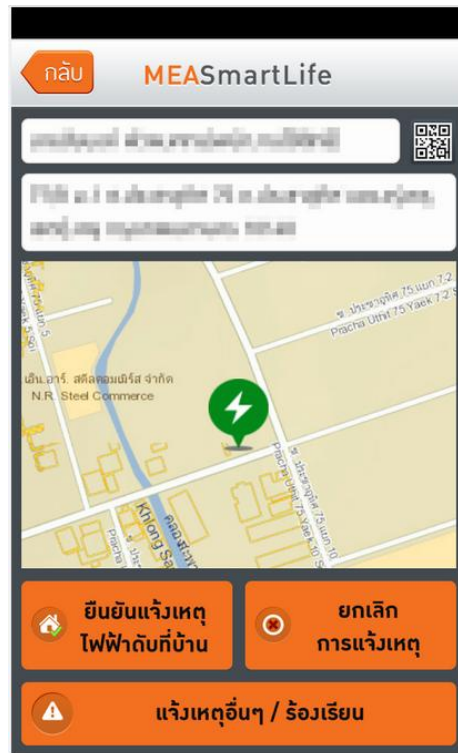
กลับ MEASmartLife

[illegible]

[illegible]

ซ. ประชาอุทิศ 75 แยก 7-2
Pracha Uthit 75 Yaek 7-2
เอ็น.อาร์. สตีลคอมเมิร์ส จำกัด
N.R. Steel Commerce
ซ. ประชาอุทิศ 75 แยก 10
Pracha Uthit 75 Yaek 10
Khlong Sa
คลองสะ

ยืนยันแจ้งเหตุ ไฟฟ้าดับที่บ้าน

ยกเลิก การแจ้งเหตุ

แจ้งเหตุอื่นๆ / ร้องเรียน